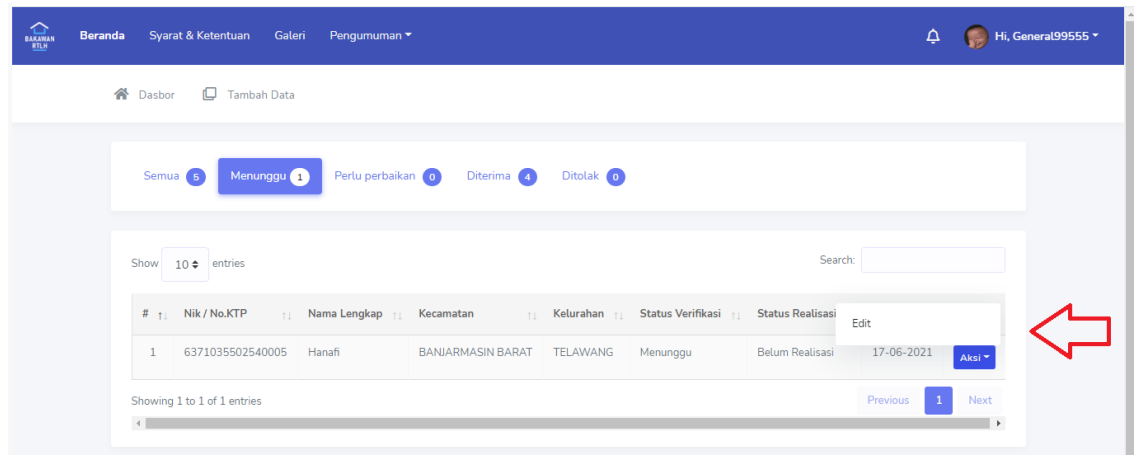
BAKAWAN RTLH

Beranda Syarat & Ketentuan Galeri Pengumuman

Hi, General99555

Dasbor Tambah Data

Semua 5 Menunggu 1 Perlu perbaikan 0 Diterima 4 Ditolak 0

Show 10 entries

Search:

| # | Nik / No.KTP | Nama Lengkap | Kecamatan | Kelurahan | Status Verifikasi | Status Realisasi | | |
|---|---|---|---|---|---|---|---|---|
| 1 | 6371035502540005 | Hanafi | BANJARMASIN BARAT | TELAWANG | Menunggu | Belum Realisasi | 17-06-2021 | Aksi |

Edit

Showing 1 to 1 of 1 entries

Previous 1 Next